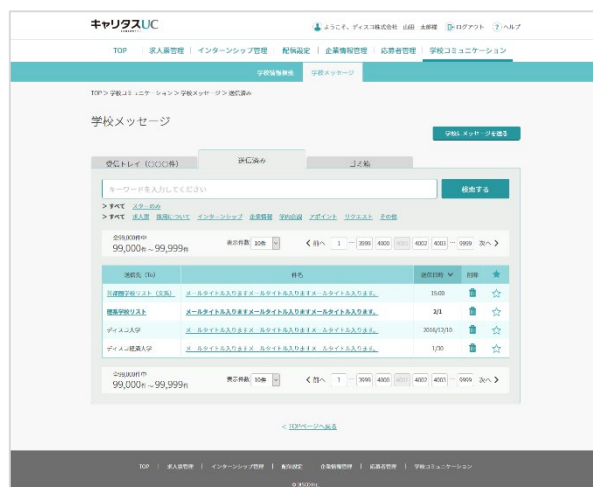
キャリタスUC

ようこそ、ディスコ株式会社 山田 太郎様　ログアウト　ヘルプ

TOP　求人票管理　インターンシップ管理　配信設定　企業情報管理　応募者管理　学校コミュニケーション

学校情報検索　学校メッセージ

TOP > 学校コミュニケーション > 学校メッセージ > 送信済み

学校メッセージ

学校にメッセージを送る

受信トレイ（〇〇〇件）　送信済み　ゴミ箱

キーワードを入力してください　検索する

> すべて　スターあり
> すべて　求人票　採用について　インターンシップ　企業情報　学内企画　アポイント　リクエスト　その他

全99,000件中
99,000件～99,999件　表示件数 10件　< 前へ　1　…　3999　4000　4001　4002　4003　…　9999　次へ >

| 送信先（To） | 件名 | 送信日時 | 削除 | ★ |
|---|---|---|---|---|
| 近畿圏学校リスト（文系） | メールタイトル入りますメールタイトル入りますメールタイトル入ります。 | 15:00 | | |
| 関東学校リスト | メールタイトル入りますメールタイトル入りますメールタイトル入ります。 | 2/1 | | |
| ディスコ大学 | メールタイトル入りますメールタイトル入りますメールタイトル入ります。 | 2016/12/10 | | |
| ディスコ短期大学 | メールタイトル入りますメールタイトル入りますメールタイトル入ります。 | 1/30 | | |

全99,000件中
99,000件～99,999件　表示件数 10件　< 前へ　1　…　3999　4000　4001　4002　4003　…　9999　次へ >

< TOPページへ戻る

TOP　求人票管理　インターンシップ管理　配信設定　企業情報管理　応募者管理　学校コミュニケーション

© DISCO Inc.